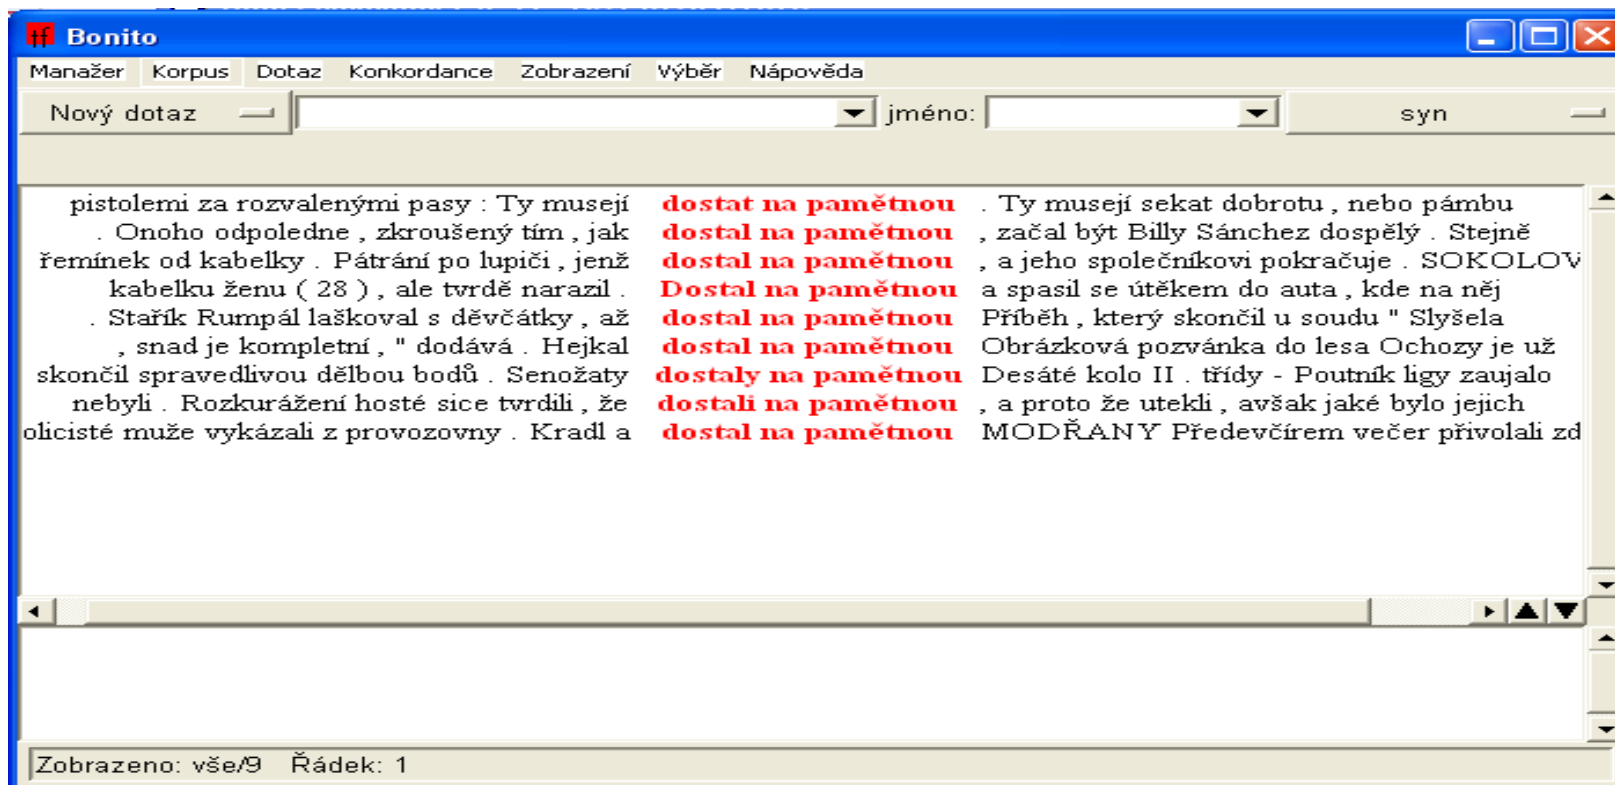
Bonito

Manažer Korpus Dotaz Konkordance Zobrazení Výběr Nápověda

Nový dotaz jméno: syn

| | | |
|---|---|---|
| pistolemi za rozvalenými pasy : Ty musejí | dostat na pamětnou | . Ty musejí sekat dobrotu , nebo pámbu |
| . Onoho odpoledne , zkroušený tím , jak | dostal na pamětnou | , začal být Billy Sánchez dospělý . Stejně |
| řemínek od kabelky . Pátrání po lupiči , jenž | dostal na pamětnou | , a jeho společníkovi pokračuje . SOKOLOV |
| kabelku ženu ( 28 ) , ale tvrdě narazil . | Dostal na pamětnou | a spasil se útěkem do auta , kde na něj |
| . Stařík Rumpál laškoval s děvčátky , až | dostal na pamětnou | Příběh , který skončil u soudu " Slyšela |
| , snad je kompletní , " dodává . Hejkal | dostal na pamětnou | Obrázková pozvánka do lesa Ochozy je už |
| skončil spravedlivou dělbou bodů . Senožaty | dostaly na pamětnou | Desáté kolo II . třídy - Poutník ligy zaujalo |
| nebyli . Rozkurážení hosté sice tvrdili , že | dostali na pamětnou | , a proto že utekli , avšak jaké bylo jejich |
| olicisté muže vykázali z provozovny . Kradl a | dostal na pamětnou | MODŘANY Předevčírem večer přivolali zd |

Zobrazeno: vše/9 Řádek: 1